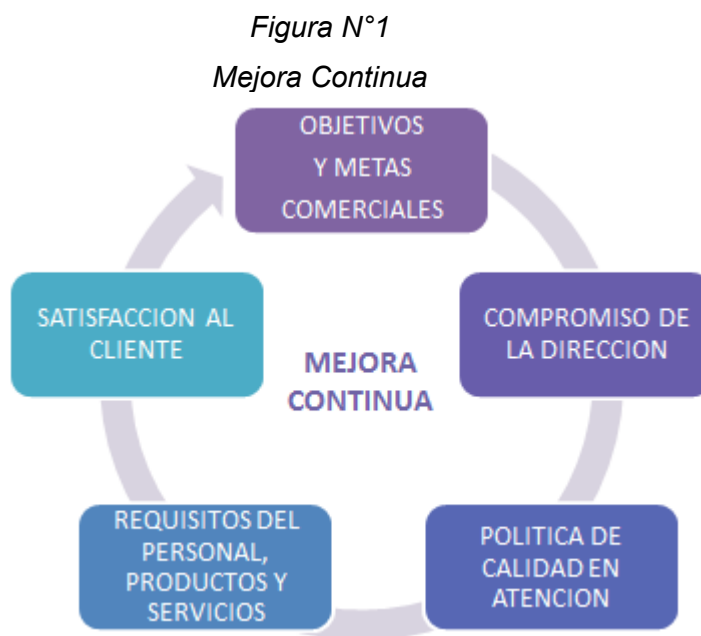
Figura N°1

Mejora Continua

OBJETIVOS Y METAS COMERCIALES

COMPROMISO DE LA DIRECCION

POLITICA DE CALIDAD EN ATENCION

REQUISITOS DEL PERSONAL, PRODUCTOS Y SERVICIOS

SATISFACCION AL CLIENTE

MEJORA CONTINUA